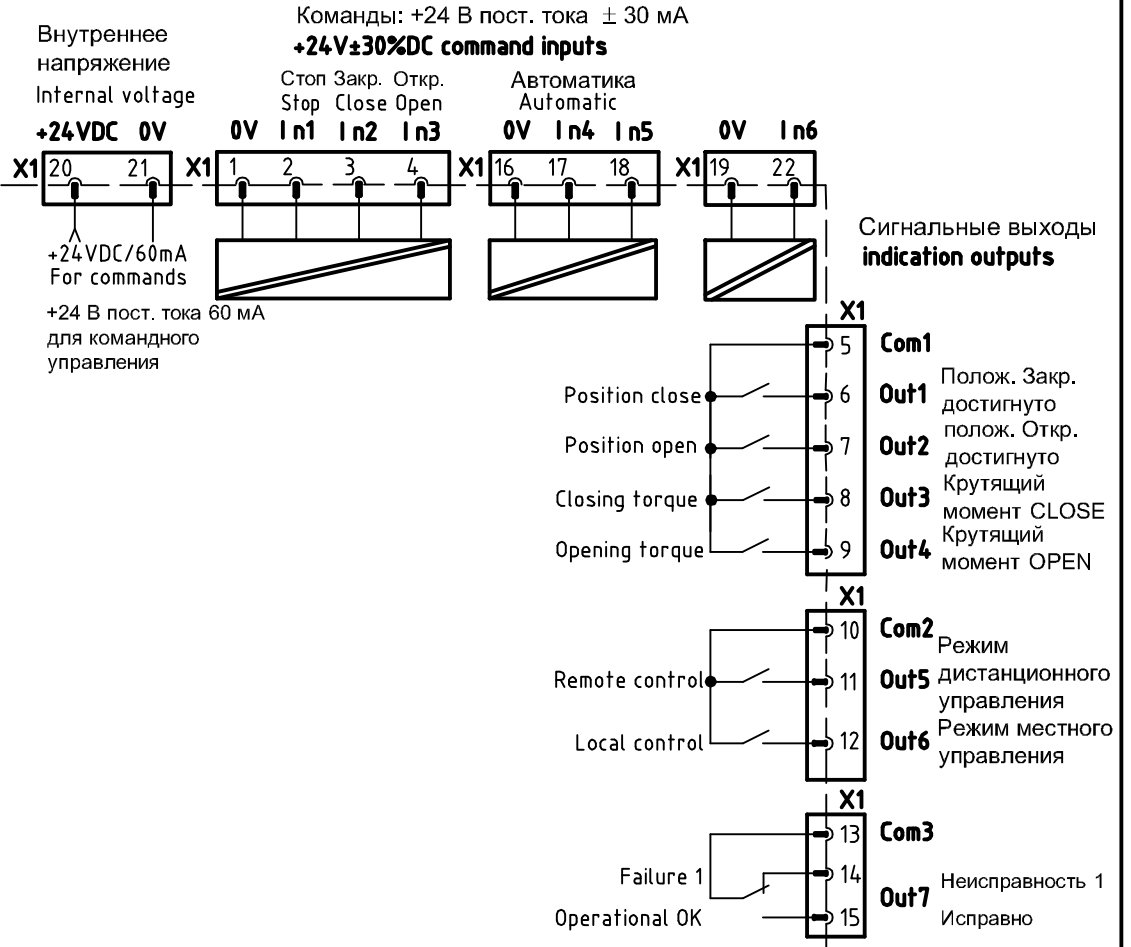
Команды: +24 В пост. тока ± 30 мА
+24V±30%DC command inputs

Внутреннее напряжение
Internal voltage

Стоп Закр. Откр.
Stop Close Open

Автоматика
Automatic

+24VDC 0V
0V In1 In2 In3
0V In4 In5
0V In6

X1 20 21
X1 1 2 3 4
X1 16 17 18
X1 19 22

+24VDC/60mA
For commands

+24 В пост. тока 60 мА для командного управления

Сигнальные выходы
indication outputs

X1
5 Com1
Position close 6 Out1 Полож. Закр. достигнуто
Position open 7 Out2 полож. Откр. достигнуто
Closing torque 8 Out3 Крутящий момент CLOSE
Opening torque 9 Out4 Крутящий момент OPEN

X1
10 Com2 Режим
Remote control 11 Out5 дистанционного управления
Local control 12 Out6 Режим местного управления

X1
13 Com3
Failure 1 14
Out7 Неисправность 1
Operational OK 15 Исправно